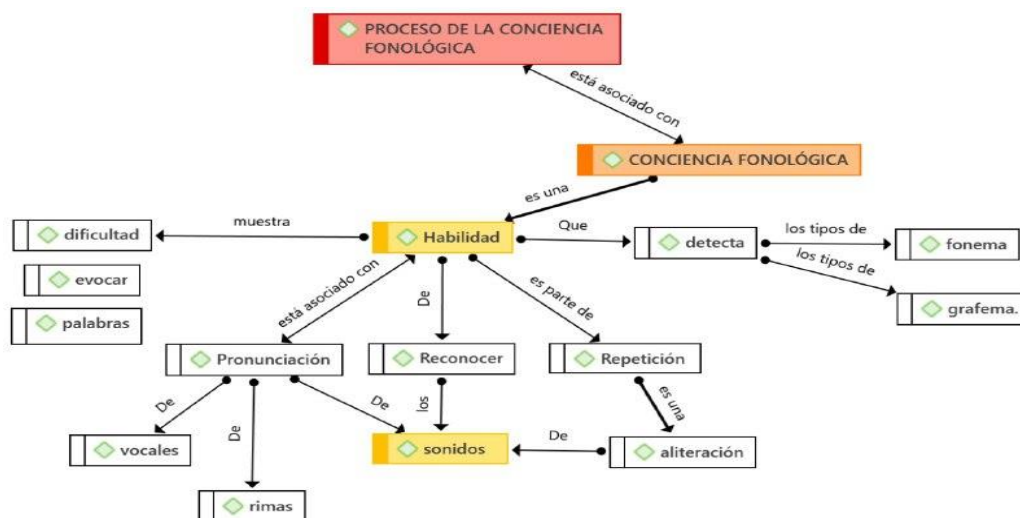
PROCESO DE LA CONCIENCIA FONOLÓGICA

está asociado con

CONCIENCIA FONOLÓGICA

es una

dificultad

muestra

Habilidad

Que

detecta

los tipos de

fonema

los tipos de

grafema.

evocar

palabras

está asociado con

De

es parte de

Pronunciación

Reconocer

Repetición

De

los

De

es una

vocales

De

sonidos

De

aliteración

rimas